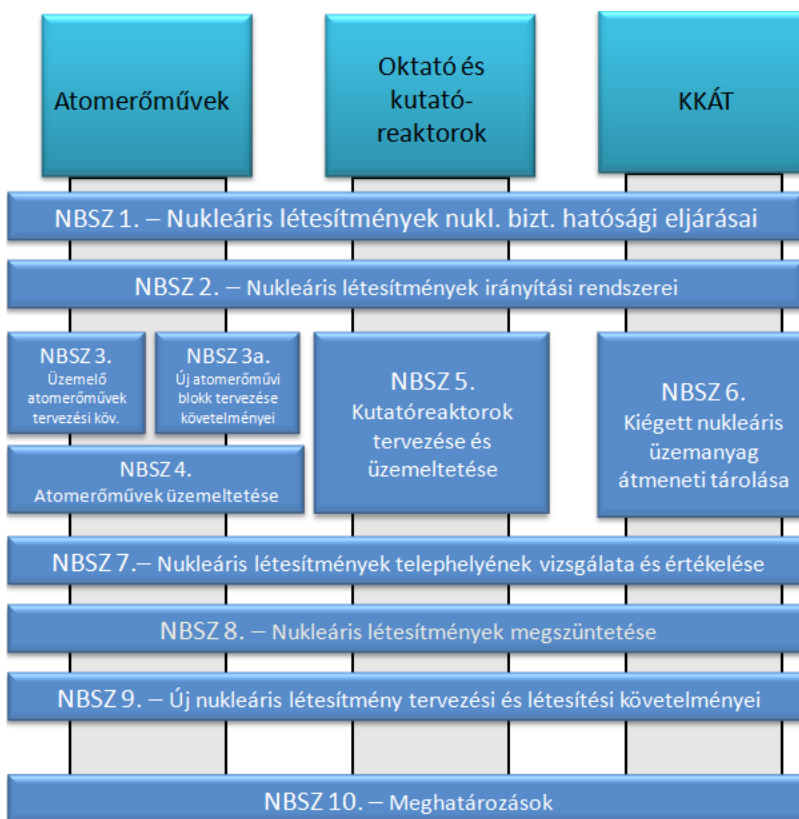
Atomerőművek

Oktató és kutató-reaktorok

KKÁT

NBSZ 1. – Nukleáris létesítmények nukl. bizt. hatósági eljárásai

NBSZ 2. – Nukleáris létesítmények irányítási rendszerei

NBSZ 3. Üzemelő atomerőművek tervezési köv.

NBSZ 3a. Új atomerőművi blokk tervezése követelményei

NBSZ 5. Kutatóreaktorok tervezése és üzemeltetése

NBSZ 6. Kiégett nukleáris üzemanyag átmeneti tárolása

NBSZ 4. Atomerőművek üzemeltetése

NBSZ 7.– Nukleáris létesítmények telephelyének vizsgálata és értékelése

NBSZ 8. – Nukleáris létesítmények megszüntetése

NBSZ 9. – Új nukleáris létesítmény tervezési és létesítési követelményei

NBSZ 10. – Meghatározások